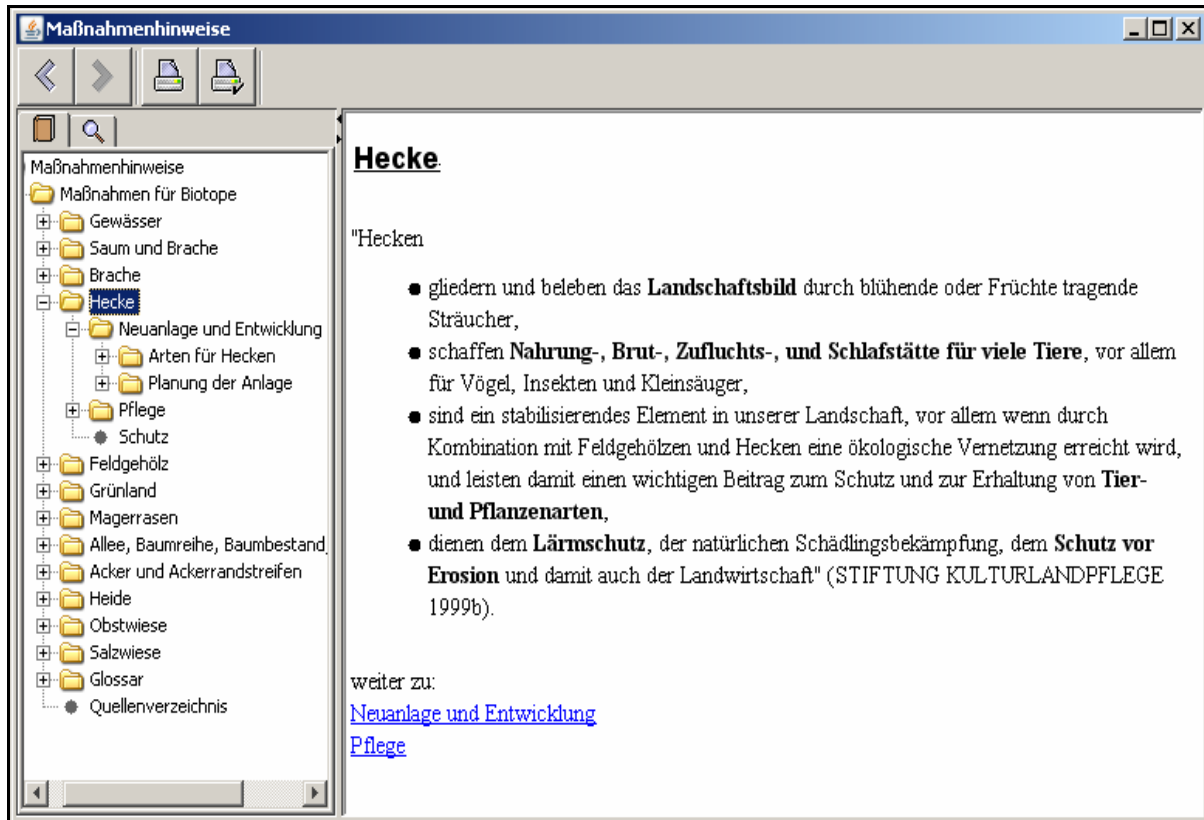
Maßnahmenhinweise

Maßnahmenhinweise
Maßnahmen für Biotope
Gewässer
Saum und Brache
Brache
Hecke
Neuanlage und Entwicklung
Arten für Hecken
Planung der Anlage
Pflege
Schutz
Feldgehölz
Grünland
Magerrasen
Allee, Baumreihe, Baumbestand
Acker und Ackerrandstreifen
Heide
Obstwiese
Salzwiese
Glossar
Quellenverzeichnis

**Hecke**.

"Hecken

- gliedern und beleben das **Landschaftsbild** durch blühende oder Früchte tragende Sträucher,
- schaffen **Nahrung-, Brut-, Zufluchts-, und Schlafstätte für viele Tiere**, vor allem für Vögel, Insekten und Kleinsäuger,
- sind ein stabilisierendes Element in unserer Landschaft, vor allem wenn durch Kombination mit Feldgehölzen und Hecken eine ökologische Vernetzung erreicht wird, und leisten damit einen wichtigen Beitrag zum Schutz und zur Erhaltung von **Tier- und Pflanzenarten**,
- dienen dem **Lärmschutz**, der natürlichen Schädlingsbekämpfung, dem **Schutz vor Erosion** und damit auch der Landwirtschaft" (STIFTUNG KULTURLANDPFLEGE 1999b).

weiter zu:
Neuanlage und Entwicklung
Pflege